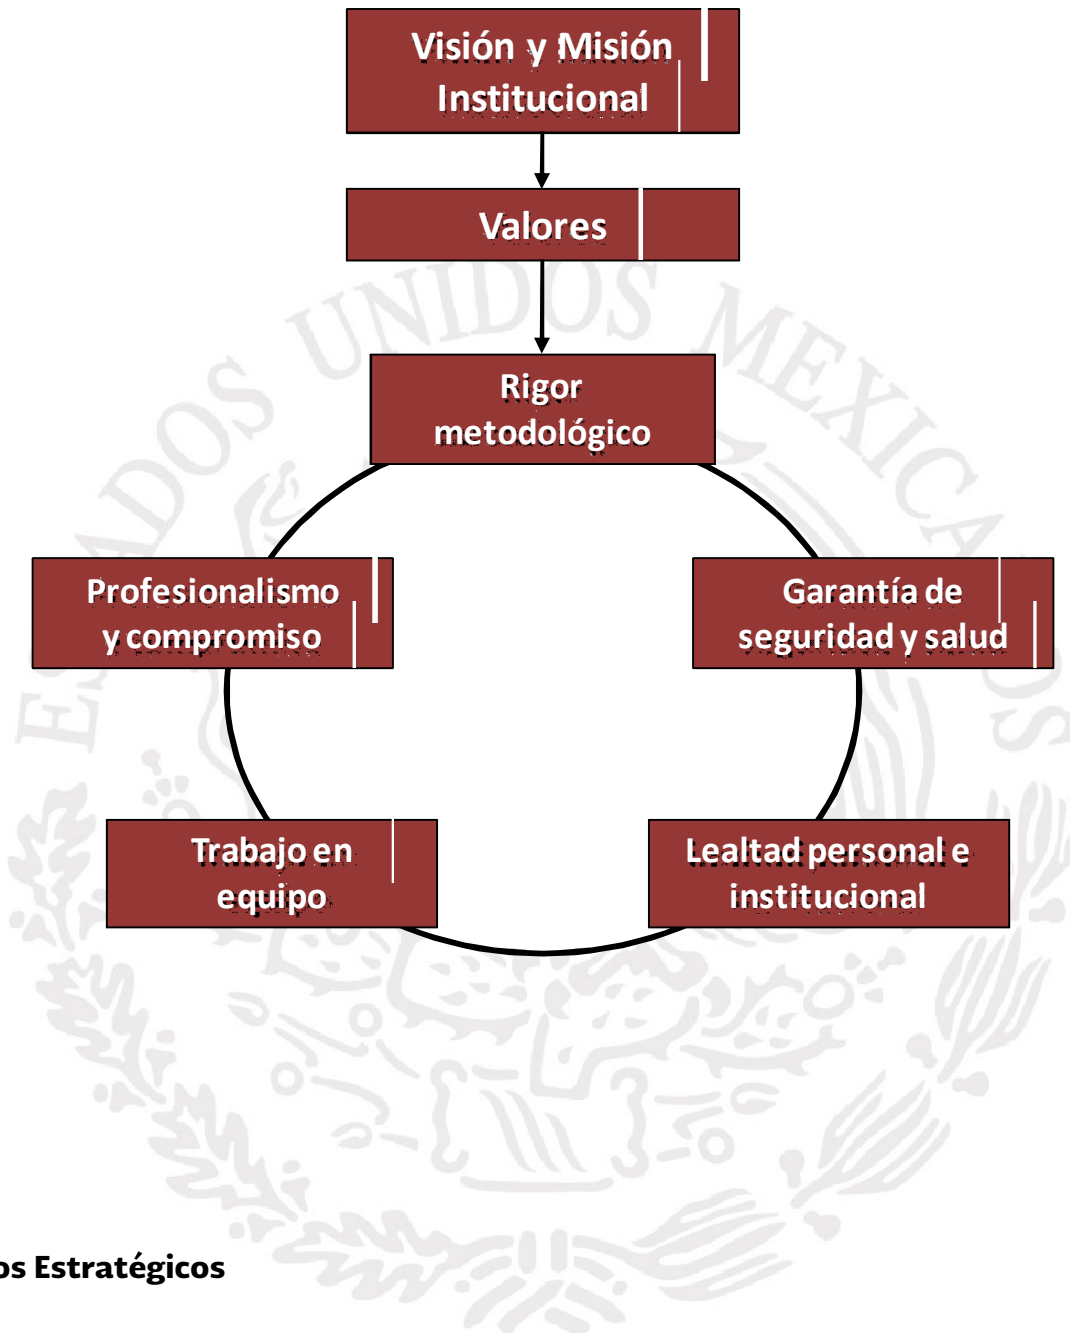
Visión y Misión Institucional

Valores

Rigor metodológico

Profesionalismo y compromiso

Garantía de seguridad y salud

Trabajo en equipo

Lealtad personal e institucional

ESTADOS UNIDOS MEXICANOS

os Estratégicos